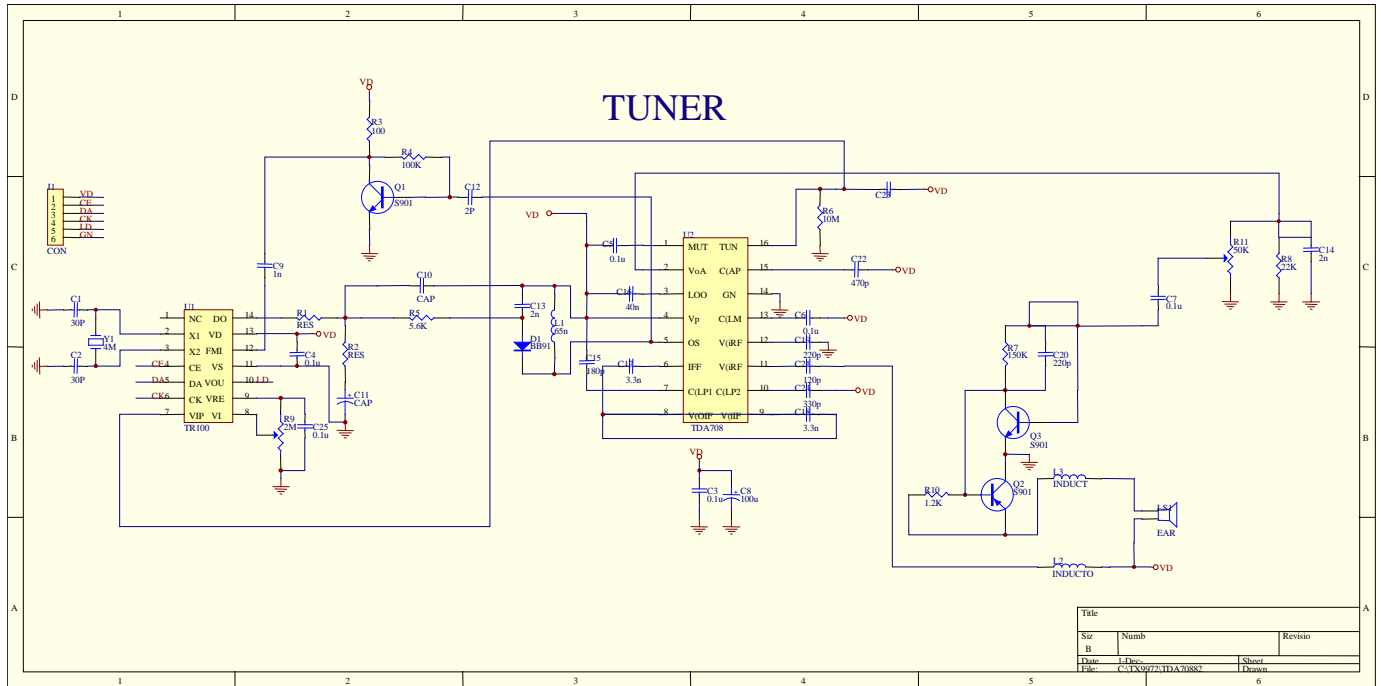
1 2 3 4 5 6

D C B A

TUNER

J1
1 VD
2 CE
3 DA
4 CK
5 LD
6 GN
CON

VD
R3
100
R4
100K
Q1
S901
C12
2P
C9
1n
C10
CAP
C1
30P
Y1
4M
C2
30P
U1
1 NC DO 14
2 X1 VD 13
3 X2 FMI 12
CE4 CE VS 11
DA5 DA VOU 10 LD
CK6 CK VRE 9
7 VIP VI 8
TR100
R1
RES
VD
C4
0.1u
R2
RES
R5
5.6K
C11
CAP
R9
2M
C25
0.1u
C13
2n
D1
BB91
L1
65n
C15
180p
VD
U2
C5 1 MUT TUN 16
0.1u
2 VoA C(AP 15
C14 3 LOO GN 14
40n
4 Vp C(LM 13
5 OS V(iRF 12
C1 6 IFF V(iRF 11
3.3n
7 C(LP1 C(LP2 10
8 V(OIF V(IIF 9
TDA708
R6
10M
C2
VD
C22
470p
VD
C6
0.1u
C1
220p
C2
120p
VD
C1
330p
3.3n
VD
C3
0.1u
C8
100u
R11
50K
R8
22K
C14
2n
C7
0.1u
R7
150K
C20
220p
Q3
S901
R10
1.2K
Q2
S901
L3
INDUCT
LS1
EAR
L2
INDUCTO
VD

Title
Siz B
Numb
Revisio
Date 1-Dec-
File: C:\TX9972\TDA70882.
Sheet
Drawn